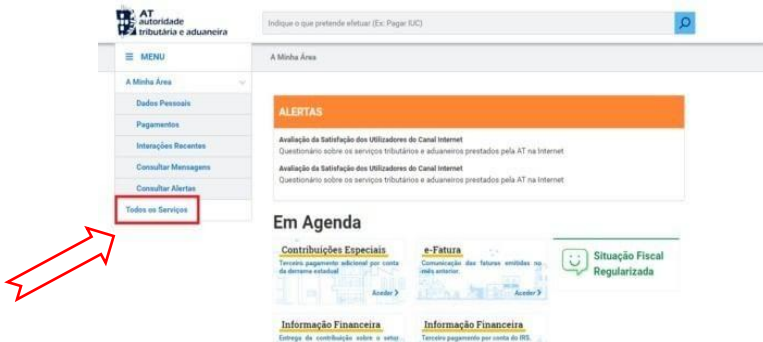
AT autoridade tributária e aduaneira

Indique o que pretende efetuar (Ex: Pagar IUC)

MENU

A Minha Área

A Minha Área

Dados Pessoais

Pagamentos

Interações Recentes

Consultar Mensagens

Consultar Alertas

Todos os Serviços

ALERTAS

Avaliação da Satisfação dos Utilizadores do Canal Internet
Questionário sobre os serviços tributários e aduaneiros prestados pela AT na Internet

Avaliação da Satisfação dos Utilizadores do Canal Internet
Questionário sobre os serviços tributários e aduaneiros prestados pela AT na Internet

Em Agenda

Contribuições Especiais
Terceiro pagamento adicional por conta da derrama estadual
Aceder

e-Fatura
Comunicação das faturas emitidas no mês anterior.
Aceder

Situação Fiscal Regularizada

Informação Financeira
Entrega da contribuição sobre o setor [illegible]

Informação Financeira
Terceiro pagamento por conta do IRS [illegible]